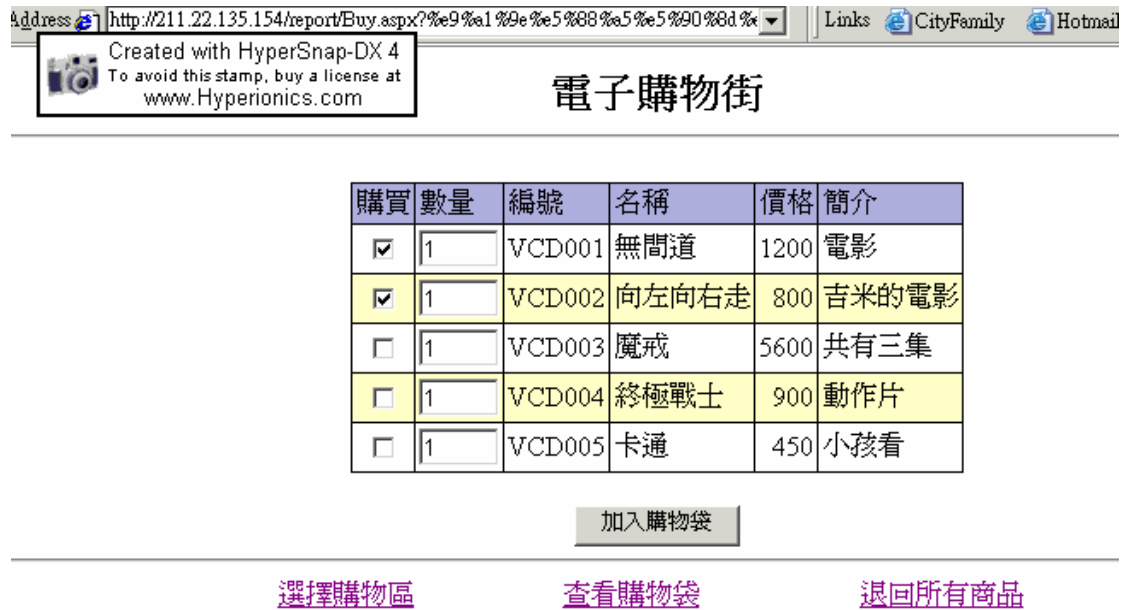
Address http://211.22.135.154/report/Buy.aspx?%e9%a1%9e%e5%88%a5%e5%90%8d%e Links CityFamily Hotmail

Created with HyperSnap-DX 4
To avoid this stamp, buy a license at
www.Hyperionics.com

電子購物街

| 購買 | 數量 | 編號 | 名稱 | 價格 | 簡介 |
|---|---|---|---|---|---|
| ☑ | 1 | VCD001 | 無間道 | 1200 | 電影 |
| ☑ | 1 | VCD002 | 向左向右走 | 800 | 吉米的電影 |
| ☐ | 1 | VCD003 | 魔戒 | 5600 | 共有三集 |
| ☐ | 1 | VCD004 | 終極戰士 | 900 | 動作片 |
| ☐ | 1 | VCD005 | 卡通 | 450 | 小孩看 |

加入購物袋

選擇購物區 查看購物袋 退回所有商品